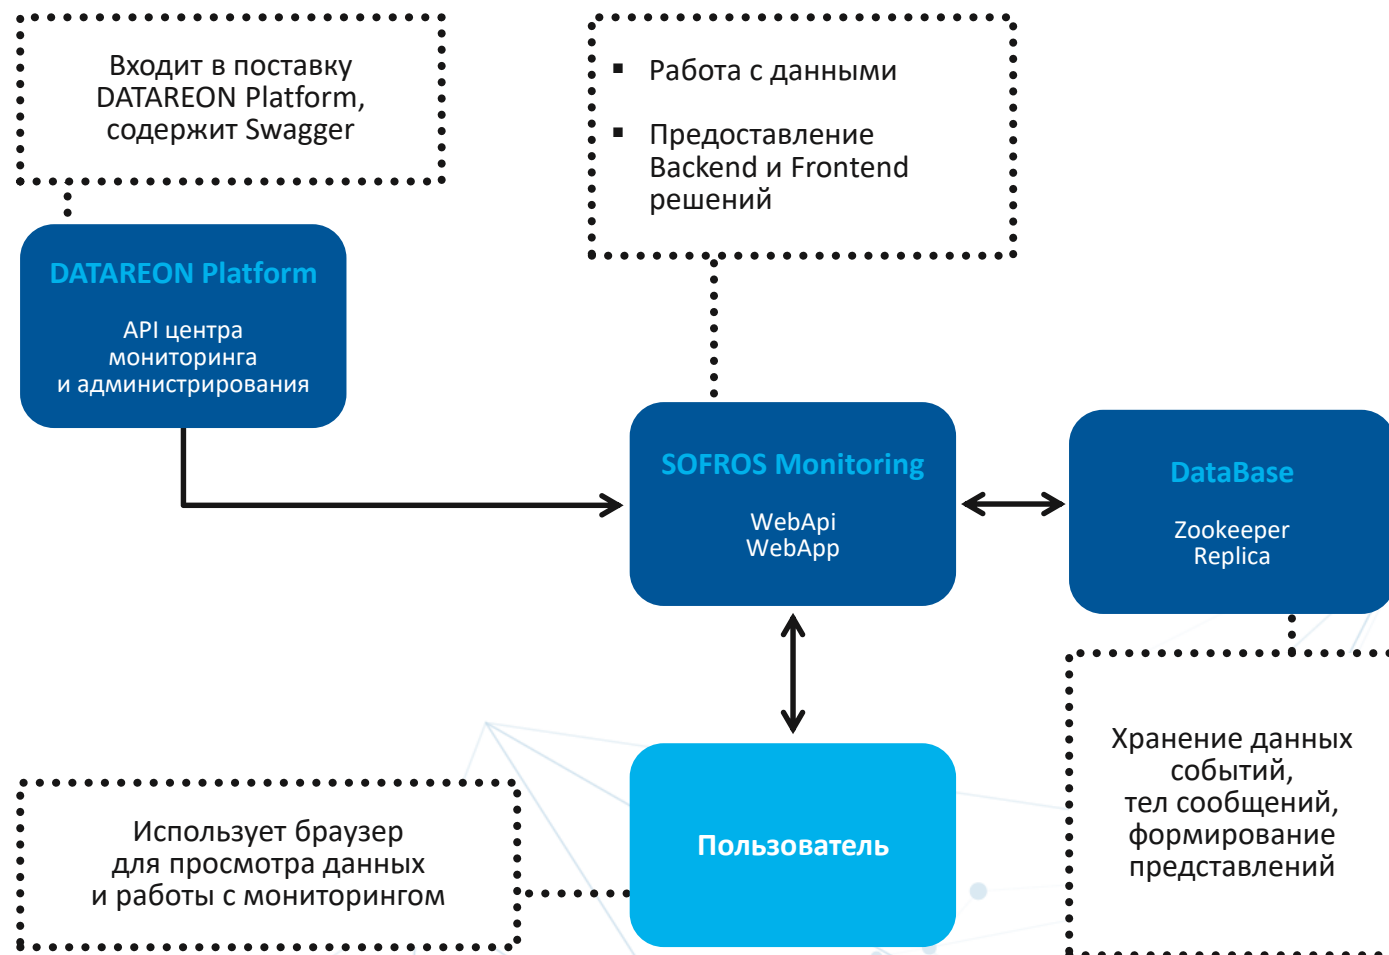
Входит в поставку DATAREON Platform, содержит Swagger

▪ Работа с данными

▪ Предоставление Backend и Frontend решений

DATAREON Platform

API центра мониторинга и администрирования

SOFROS Monitoring

WebApi
WebApp

DataBase

Zookeeper
Replica

Хранение данных событий, тел сообщений, формирование представлений

Использует браузер для просмотра данных и работы с мониторингом

Пользователь